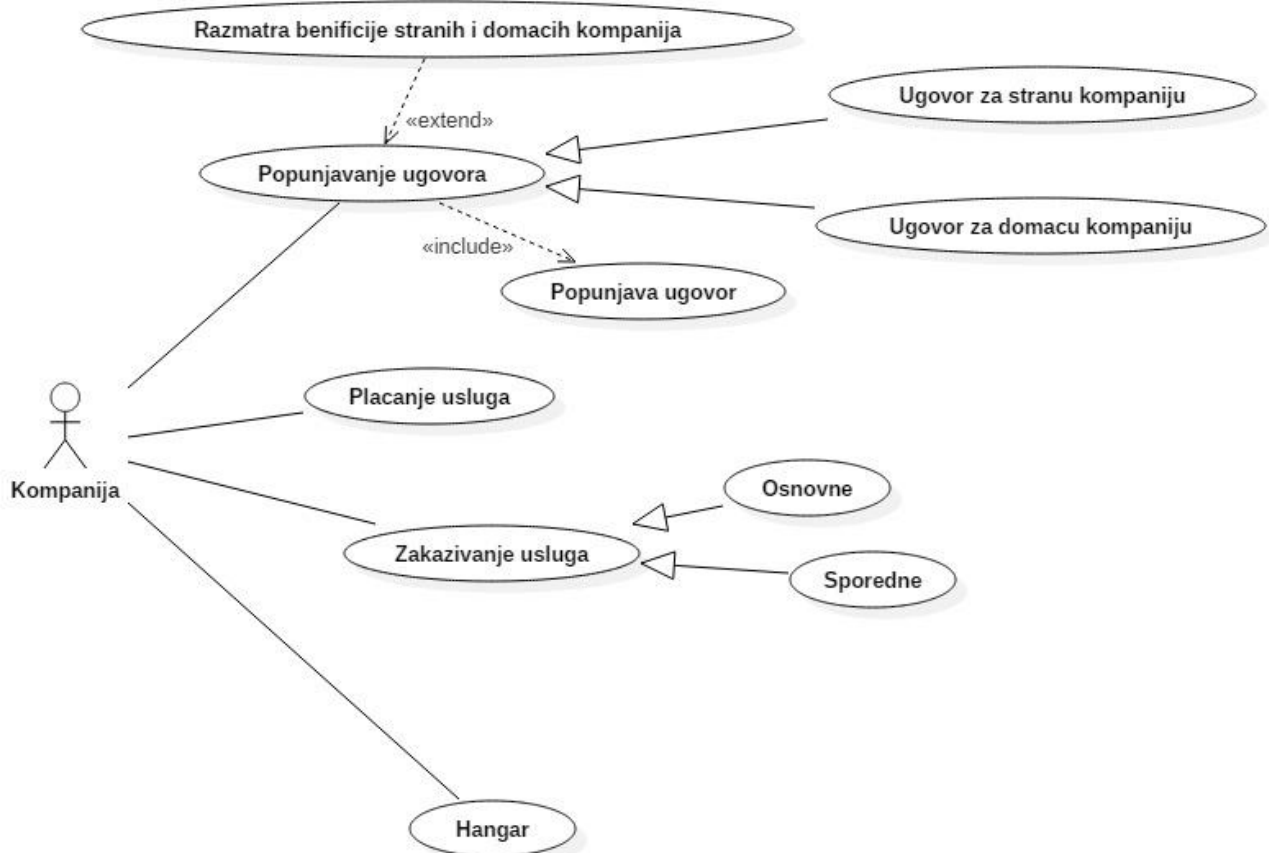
Razmatra benificije stranih i domacih kompanija

«extend»

Ugovor za stranu kompaniju

Popunjavanje ugovora

Ugovor za domacu kompaniju

«include»

Popunjava ugovor

Placanje usluga

Kompanija

Osnovne

Zakazivanje usluga

Sporedne

Hangar